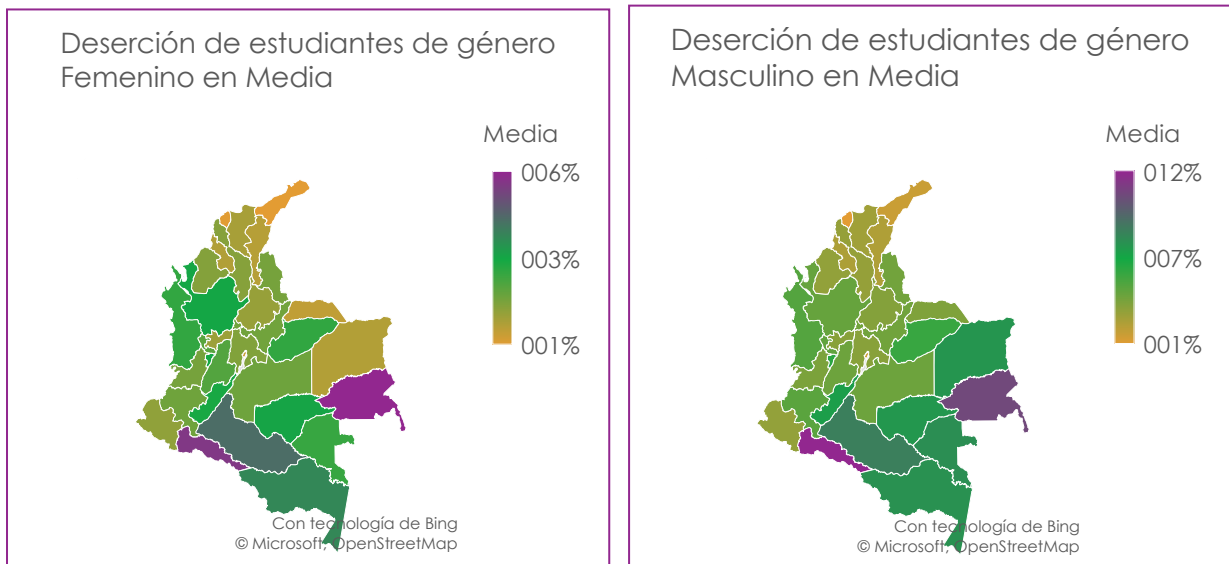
Deserción de estudiantes de género Femenino en Media

Media

006%

003%

001%

Con tecnología de Bing
© Microsoft, OpenStreetMap

Deserción de estudiantes de género Masculino en Media

Media

012%

007%

001%

Con tecnología de Bing
© Microsoft, OpenStreetMap